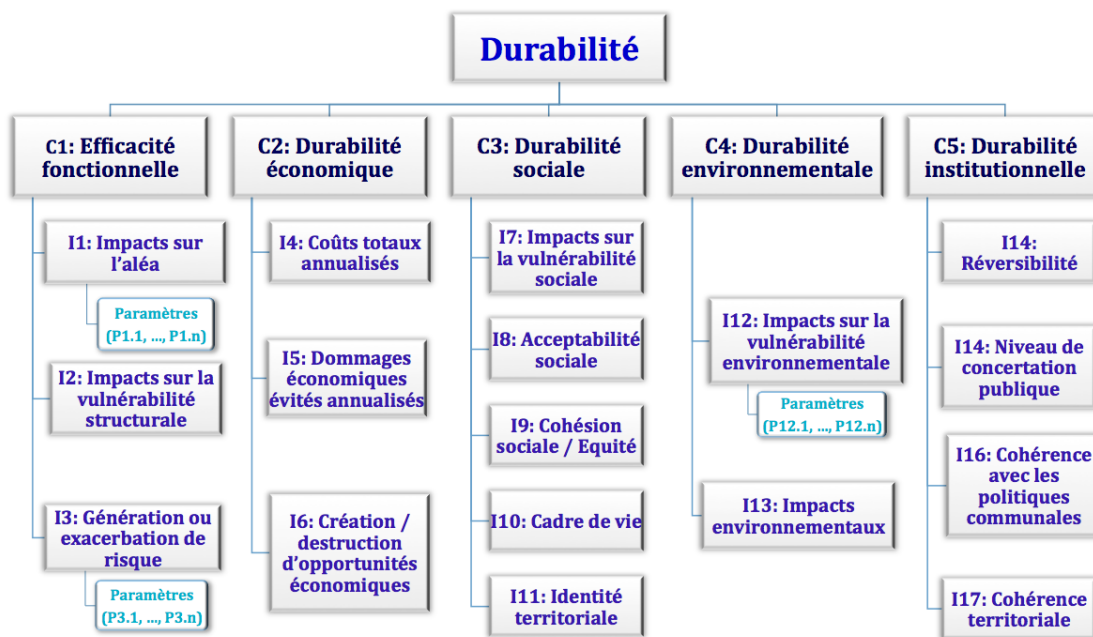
Durabilité

C1: Efficacité fonctionnelle

I1: Impacts sur l'aléa

Paramètres (P1.1, …, P1.n)

I2: Impacts sur la vulnérabilité structurale

I3: Génération ou exacerbation de risque

Paramètres (P3.1, …, P3.n)

C2: Durabilité économique

I4: Coûts totaux annualisés

I5: Dommages économiques évités annualisés

I6: Création / destruction d'opportunités économiques

C3: Durabilité sociale

I7: Impacts sur la vulnérabilité sociale

I8: Acceptabilité sociale

I9: Cohésion sociale / Equité

I10: Cadre de vie

I11: Identité territoriale

C4: Durabilité environnementale

I12: Impacts sur la vulnérabilité environnementale

Paramètres (P12.1, …, P12.n)

I13: Impacts environnementaux

C5: Durabilité institutionnelle

I14: Réversibilité

I14: Niveau de concertation publique

I16: Cohérence avec les politiques communales

I17: Cohérence territoriale